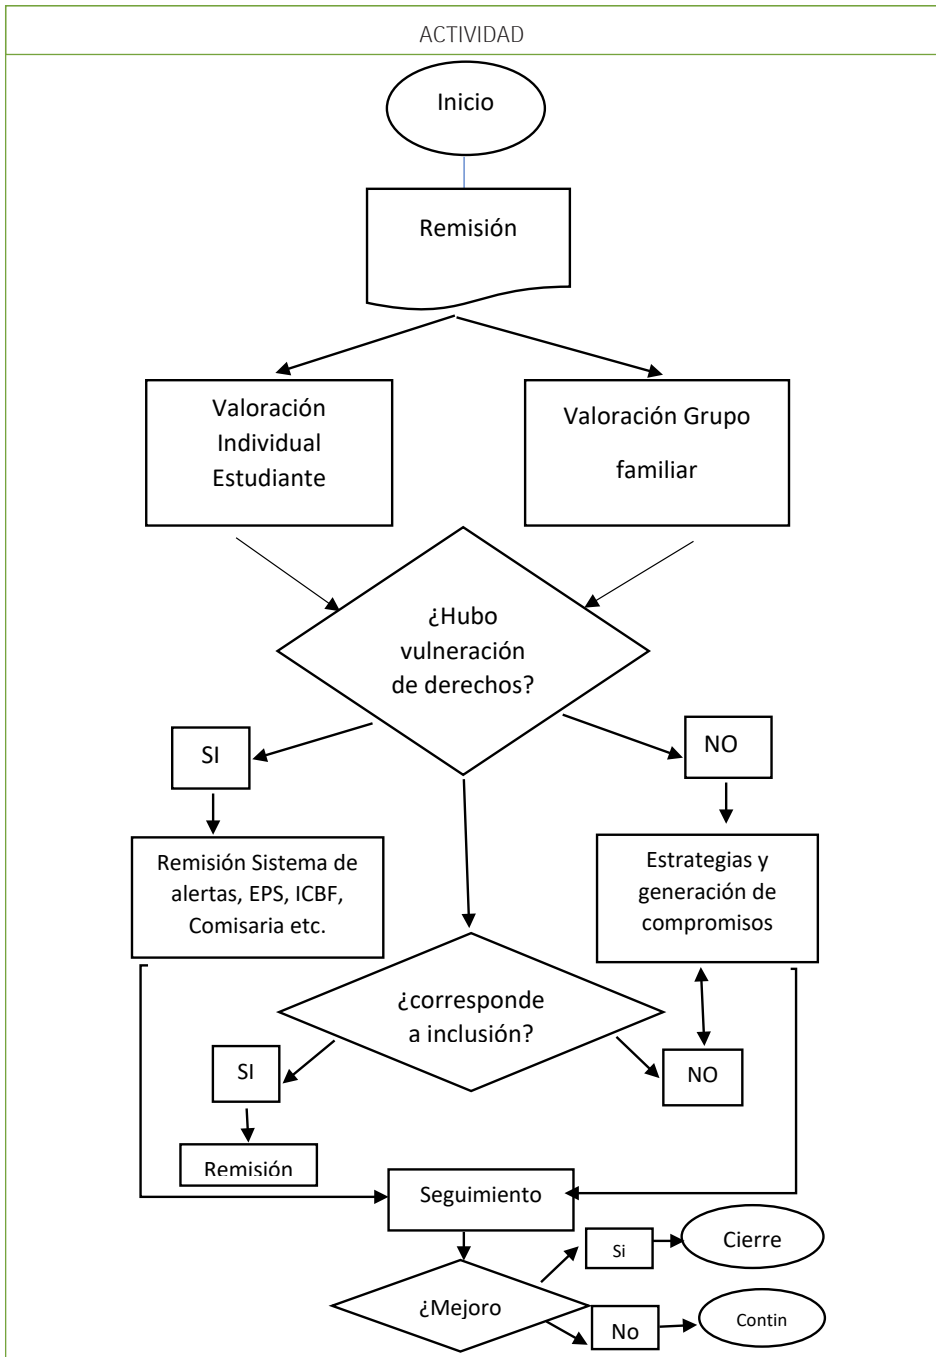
ACTIVIDAD

Inicio

Remisión

Valoración Individual Estudiante

Valoración Grupo familiar

¿Hubo vulneración de derechos?

SI

NO

Remisión Sistema de alertas, EPS, ICBF, Comisaria etc.

Estrategias y generación de compromisos

¿corresponde a inclusión?

SI

NO

Remisión

Seguimiento

Si

Cierre

¿Mejoro

No

Contin